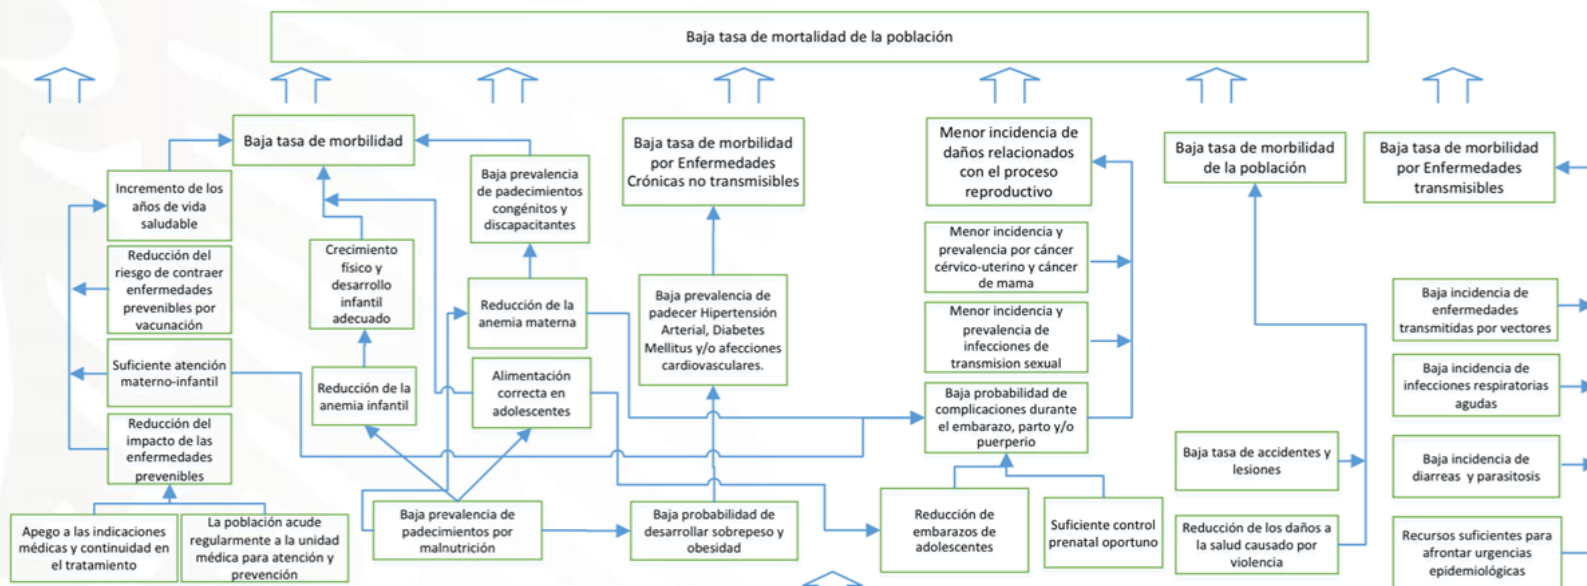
Baja tasa de mortalidad de la población

Baja tasa de morbilidad

Incremento de los años de vida saludable

Reducción del riesgo de contraer enfermedades prevenibles por vacunación

Suficiente atención materno-infantil

Reducción del impacto de las enfermedades prevenibles

Apego a las indicaciones médicas y continuidad en el tratamiento

La población acude regularmente a la unidad médica para atención y prevención

Crecimiento físico y desarrollo infantil adecuado

Reducción de la anemia infantil

Baja prevalencia de padecimientos congénitos y discapacitantes

Reducción de la anemia materna

Alimentación correcta en adolescentes

Baja prevalencia de padecimientos por malnutrición

Baja tasa de morbilidad por Enfermedades Crónicas no transmisibles

Baja prevalencia de padecer Hipertensión Arterial, Diabetes Mellitus y/o afecciones cardiovasculares.

Baja probabilidad de desarrollar sobrepeso y obesidad

Menor incidencia de daños relacionados con el proceso reproductivo

Menor incidencia y prevalencia por cáncer cérvico-uterino y cáncer de mama

Menor incidencia y prevalencia de infecciones de transmision sexual

Baja probabilidad de complicaciones durante el embarazo, parto y/o puerperio

Reducción de embarazos de adolescentes

Suficiente control prenatal oportuno

Baja tasa de morbilidad de la población

Baja tasa de accidentes y lesiones

Reducción de los daños a la salud causado por violencia

Baja tasa de morbilidad por Enfermedades transmisibles

Baja incidencia de enfermedades transmitidas por vectores

Baja incidencia de infecciones respiratorias agudas

Baja incidencia de diarreas y parasitosis

Recursos suficientes para afrontar urgencias epidemiológicas